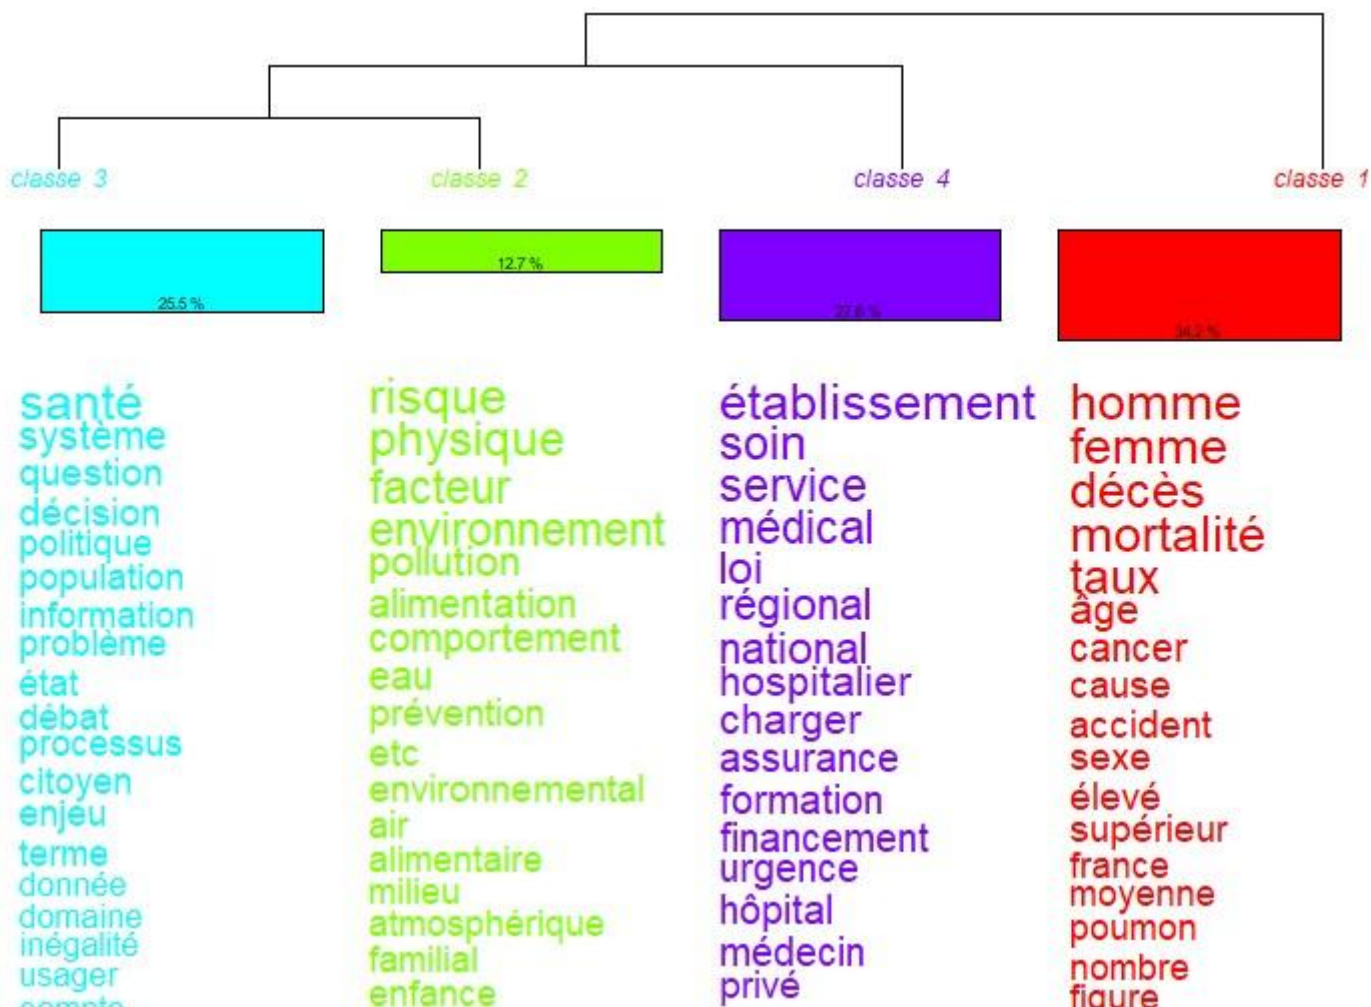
classe 3
classe 2
classe 4
classe 1

25.5 %
12.7 %
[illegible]
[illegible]

santé
système
question
décision
politique
population
information
problème
état
débat
processus
citoyen
enjeu
terme
donnée
domaine
inégalité
usager
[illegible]

risque
physique
facteur
environnement
pollution
alimentation
comportement
eau
prévention
etc
environnemental
air
alimentaire
milieu
atmosphérique
familial
enfance

établissement
soin
service
médical
loi
régional
national
hospitalier
charger
assurance
formation
financement
urgence
hôpital
médecin
privé

homme
femme
décès
mortalité
taux
âge
cancer
cause
accident
sexe
élevé
supérieur
france
moyenne
poumon
nombre
figure